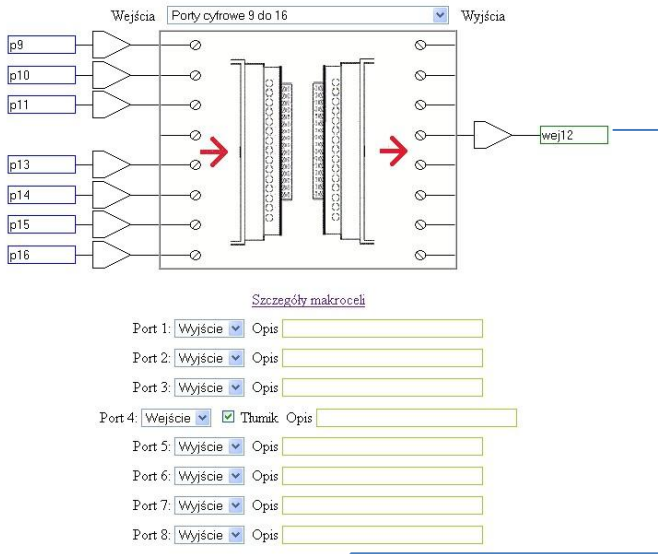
Wejścia Porty cyfrowe 9 do 16 Wyjścia

p9
p10
p11
p13
p14
p15
p16

wej12

Szczegóły makroceli

Port 1: Wyjście Opis
Port 2: Wyjście Opis
Port 3: Wyjście Opis
Port 4: Wejście Tłumik Opis
Port 5: Wyjście Opis
Port 6: Wyjście Opis
Port 7: Wyjście Opis
Port 8: Wyjście Opis